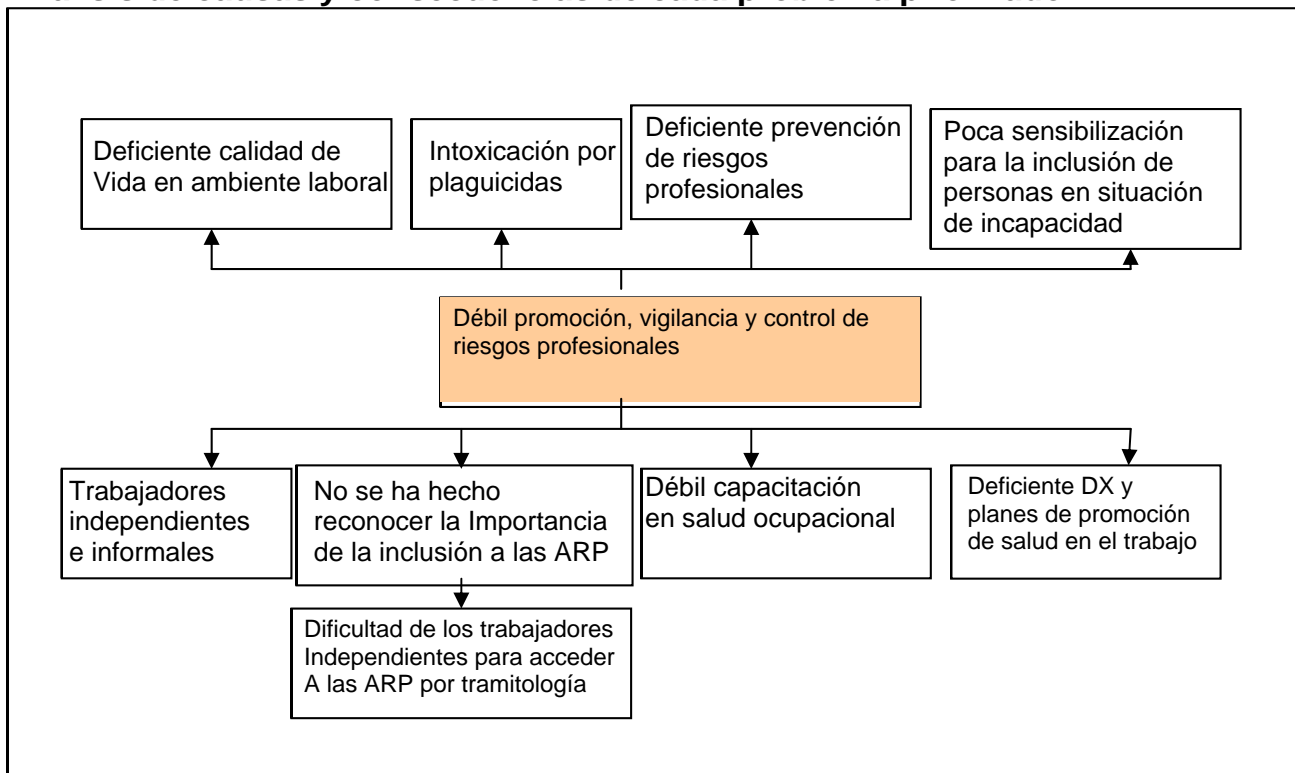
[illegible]

Deficiente calidad de Vida en ambiente laboral

Intoxicación por plaguicidas

Deficiente prevención de riesgos profesionales

Poca sensibilización para la inclusión de personas en situación de incapacidad

Débil promoción, vigilancia y control de riesgos profesionales

Trabajadores independientes e informales

No se ha hecho reconocer la Importancia de la inclusión a las ARP

Dificultad de los trabajadores Independientes para acceder A las ARP por tramitología

Débil capacitación en salud ocupacional

Deficiente DX y planes de promoción de salud en el trabajo